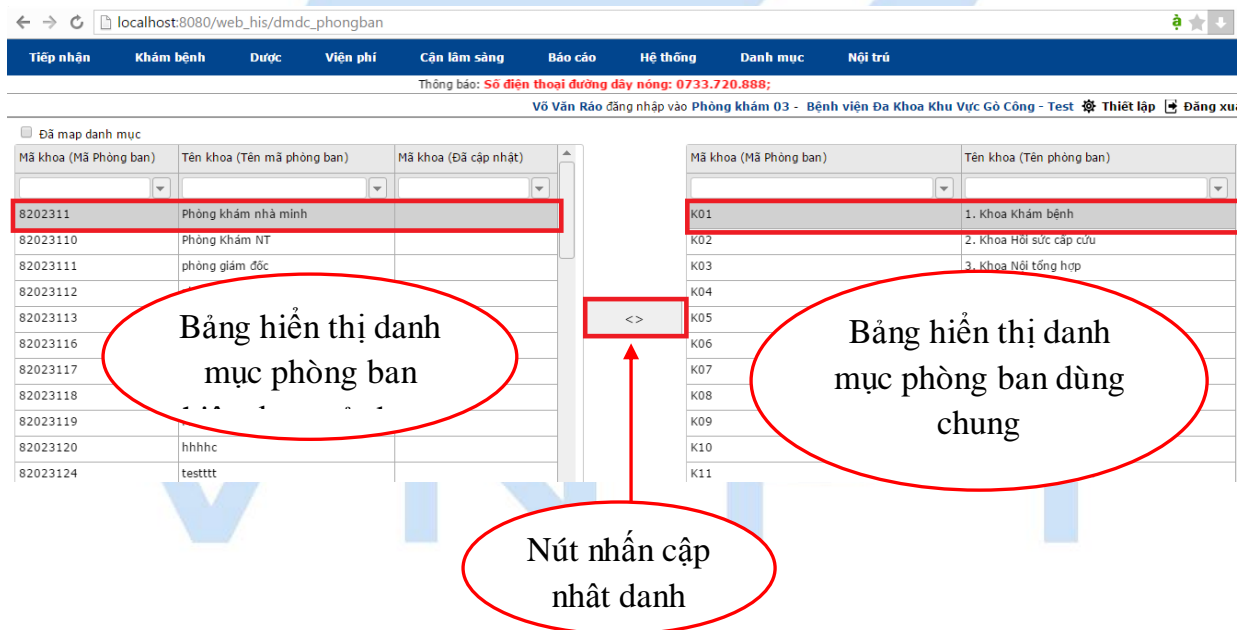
localhost:8080/web_his/dmdc_phongban

Tiếp nhận | Khám bệnh | Dược | Viện phí | Cận lâm sàng | Báo cáo | Hệ thống | Danh mục | Nội trú

Thông báo: Số điện thoại đường dây nóng: 0733.720.888;

Võ Văn Ráo đăng nhập vào Phòng khám 03 - Bệnh viện Đa Khoa Khu Vực Gò Công - Test  Thiết lập  Đăng xu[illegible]

Đã map danh mục

| Mã khoa (Mã Phòng ban) | Tên khoa (Tên mã phòng ban) | Mã khoa (Đã cập nhật) |
|---|---|---|
| 8202311 | Phòng khám nhà mình | |
| 82023110 | Phòng Khám NT | |
| 82023111 | phòng giám đốc | |
| 82023112 | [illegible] | |
| 82023113 | | |
| 82023116 | | |
| 82023117 | | |
| 82023118 | | |
| 82023119 | | |
| 82023120 | hhhhc | |
| 82023124 | testttt | |

<>

| Mã khoa (Mã Phòng ban) | Tên khoa (Tên phòng ban) |
|---|---|
| K01 | 1. Khoa Khám bệnh |
| K02 | 2. Khoa Hồi sức cấp cứu |
| K03 | 3. Khoa Nội tổng hợp |
| K04 | |
| K05 | |
| K06 | |
| K07 | |
| K08 | |
| K09 | |
| K10 | |
| K11 | |

Bảng hiển thị danh mục phòng ban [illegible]

Bảng hiển thị danh mục phòng ban dùng chung

Nút nhấn cập nhât danh